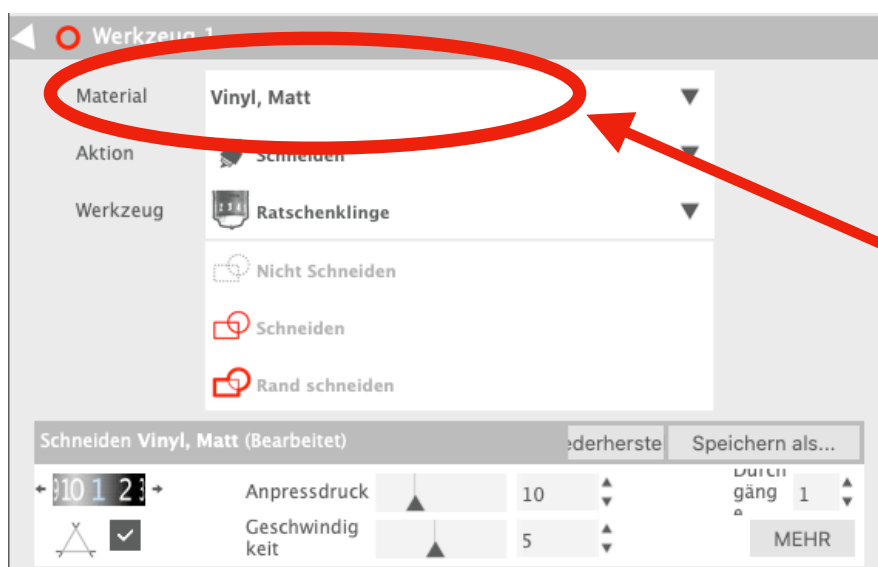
Werkzeug 1

Material
Vinyl, Matt

Aktion
Schneiden

Werkzeug
Ratschenklinge

Nicht Schneiden

Schneiden

Rand schneiden

Schneiden Vinyl, Matt (Bearbeitet)

ederherste

Speichern als...

10 1 2

Anpressdruck

10

Durchgänge

1

Geschwindigkeit

5

MEHR